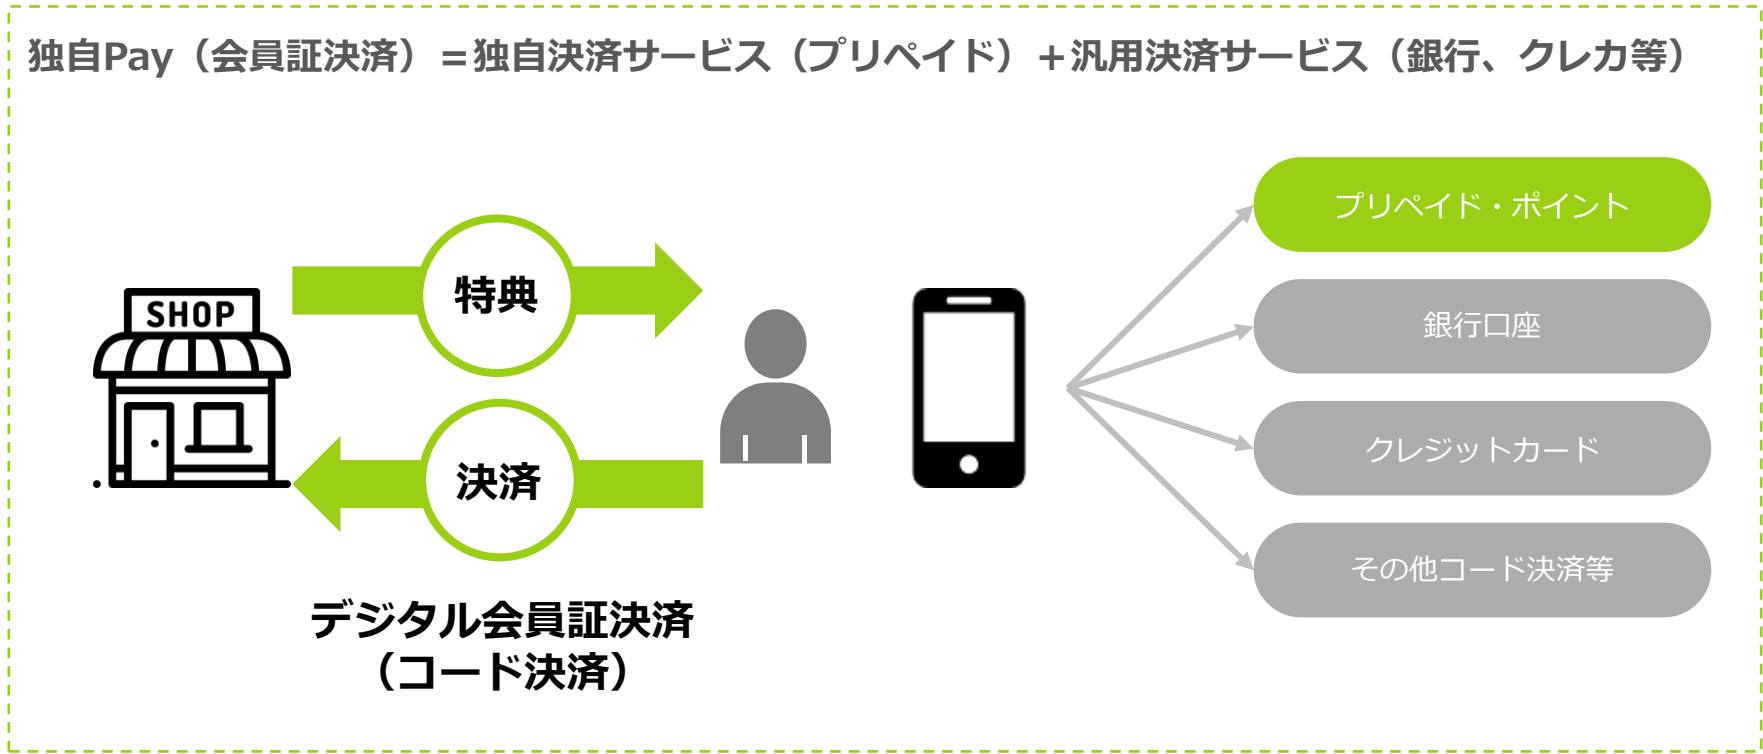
独自Pay（会員証決済）＝独自決済サービス（プリペイド）＋汎用決済サービス（銀行、クレカ等）

SHOP

特典

決済

デジタル会員証決済
（コード決済）

プリペイド・ポイント

銀行口座

クレジットカード

その他コード決済等